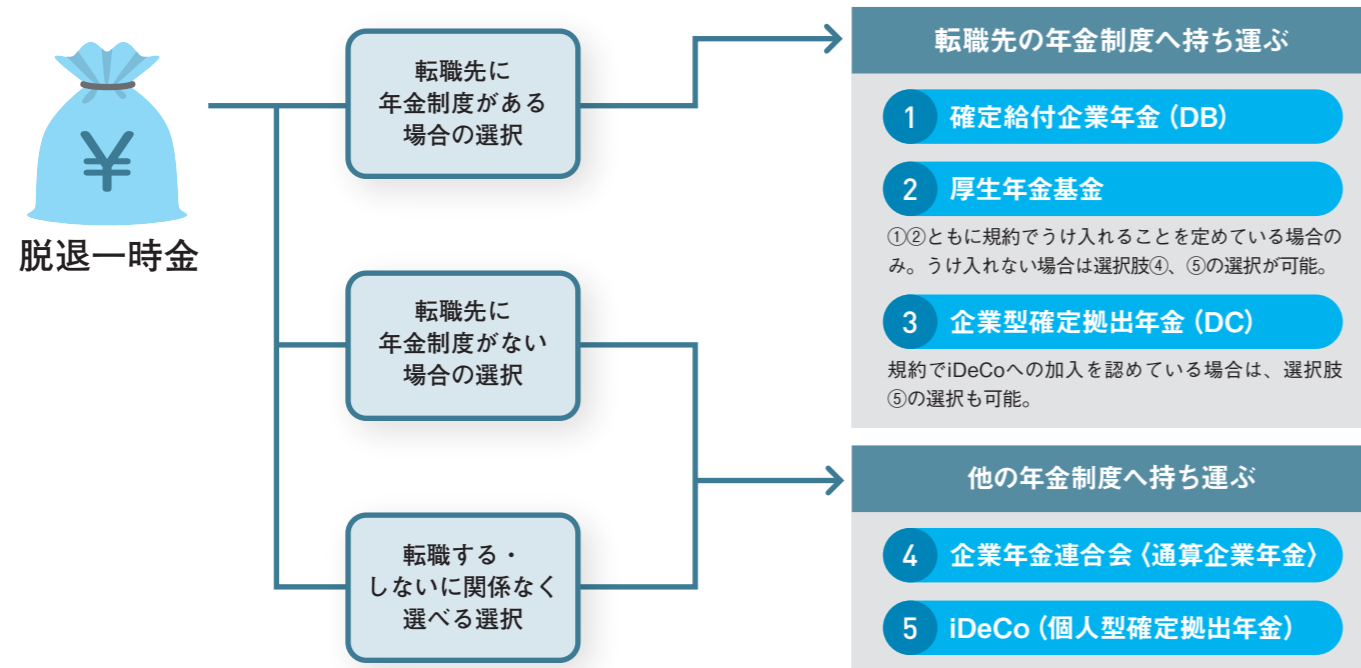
¥

脱退一時金

転職先に年金制度がある場合の選択

転職先に年金制度がない場合の選択

転職する・しないに関係なく選べる選択

転職先の年金制度へ持ち運ぶ

1 確定給付企業年金（DB）

2 厚生年金基金

①②ともに規約でうけ入れることを定めている場合のみ。うけ入れない場合は選択肢④、⑤の選択が可能。

3 企業型確定拠出年金（DC）

規約でiDeCoへの加入を認めている場合は、選択肢⑤の選択も可能。

他の年金制度へ持ち運ぶ

4 企業年金連合会〈通算企業年金〉

5 iDeCo（個人型確定拠出年金）